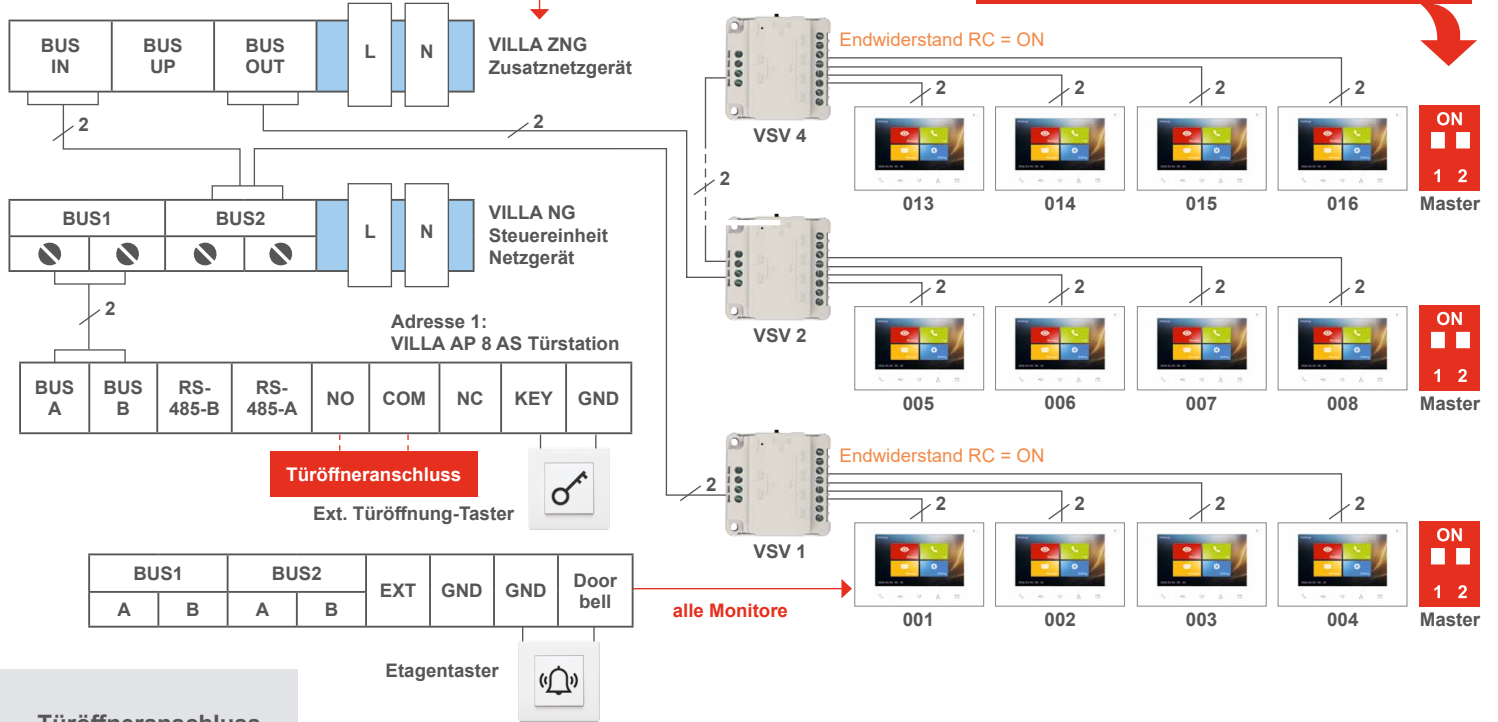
BUS IN
BUS UP
BUS OUT
L
N
VILLA ZNG
Zusatznetzgerät

Endwiderstand RC = ON

2
2
2
2
2
2
VSV 4
2

013
014
015
016

ON
1 2
Master

BUS1
BUS2
L
N
VILLA NG
Steuereinheit
Netzgerät

2
2
2
2
2

VSV 2

005
006
007
008

ON
1 2
Master

Adresse 1:
VILLA AP 8 AS Türstation

| BUS A | BUS B | RS-485-B | RS-485-A | NO | COM | NC | KEY | GND |
|---|---|---|---|---|---|---|---|---|

Türöffneranschluss

Ext. Türöffnung-Taster

Endwiderstand RC = ON

2
2
2
2
2

VSV 1

001
002
003
004

ON
1 2
Master

| BUS1 | | BUS2 | | EXT | GND | GND | Door bell |
|---|---|---|---|---|---|---|---|
| A | B | A | B | | | | |

alle Monitore

Etagentaster

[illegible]